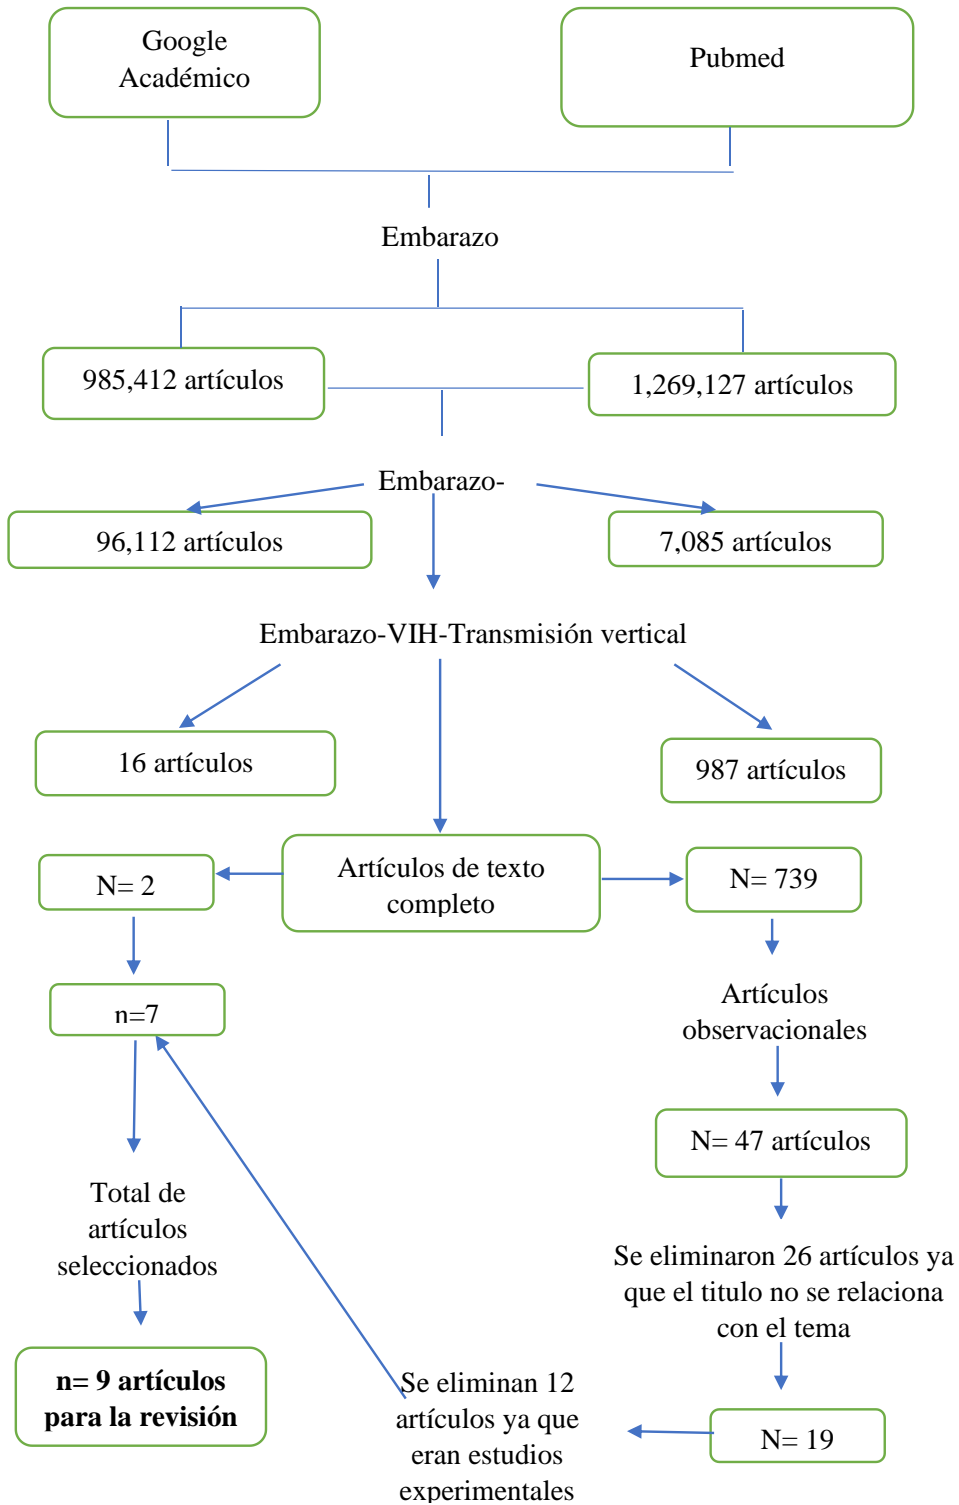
Google Académico

Pubmed

Embarazo

985,412 artículos

1,269,127 artículos

Embarazo-

96,112 artículos

7,085 artículos

Embarazo-VIH-Transmisión vertical

16 artículos

987 artículos

N= 2

Artículos de texto completo

N= 739

n=7

Artículos observacionales

N= 47 artículos

Total de artículos seleccionados

Se eliminaron 26 artículos ya que el titulo no se relaciona con el tema

**n= 9 artículos para la revisión**

Se eliminan 12 artículos ya que eran estudios experimentales

N= 19